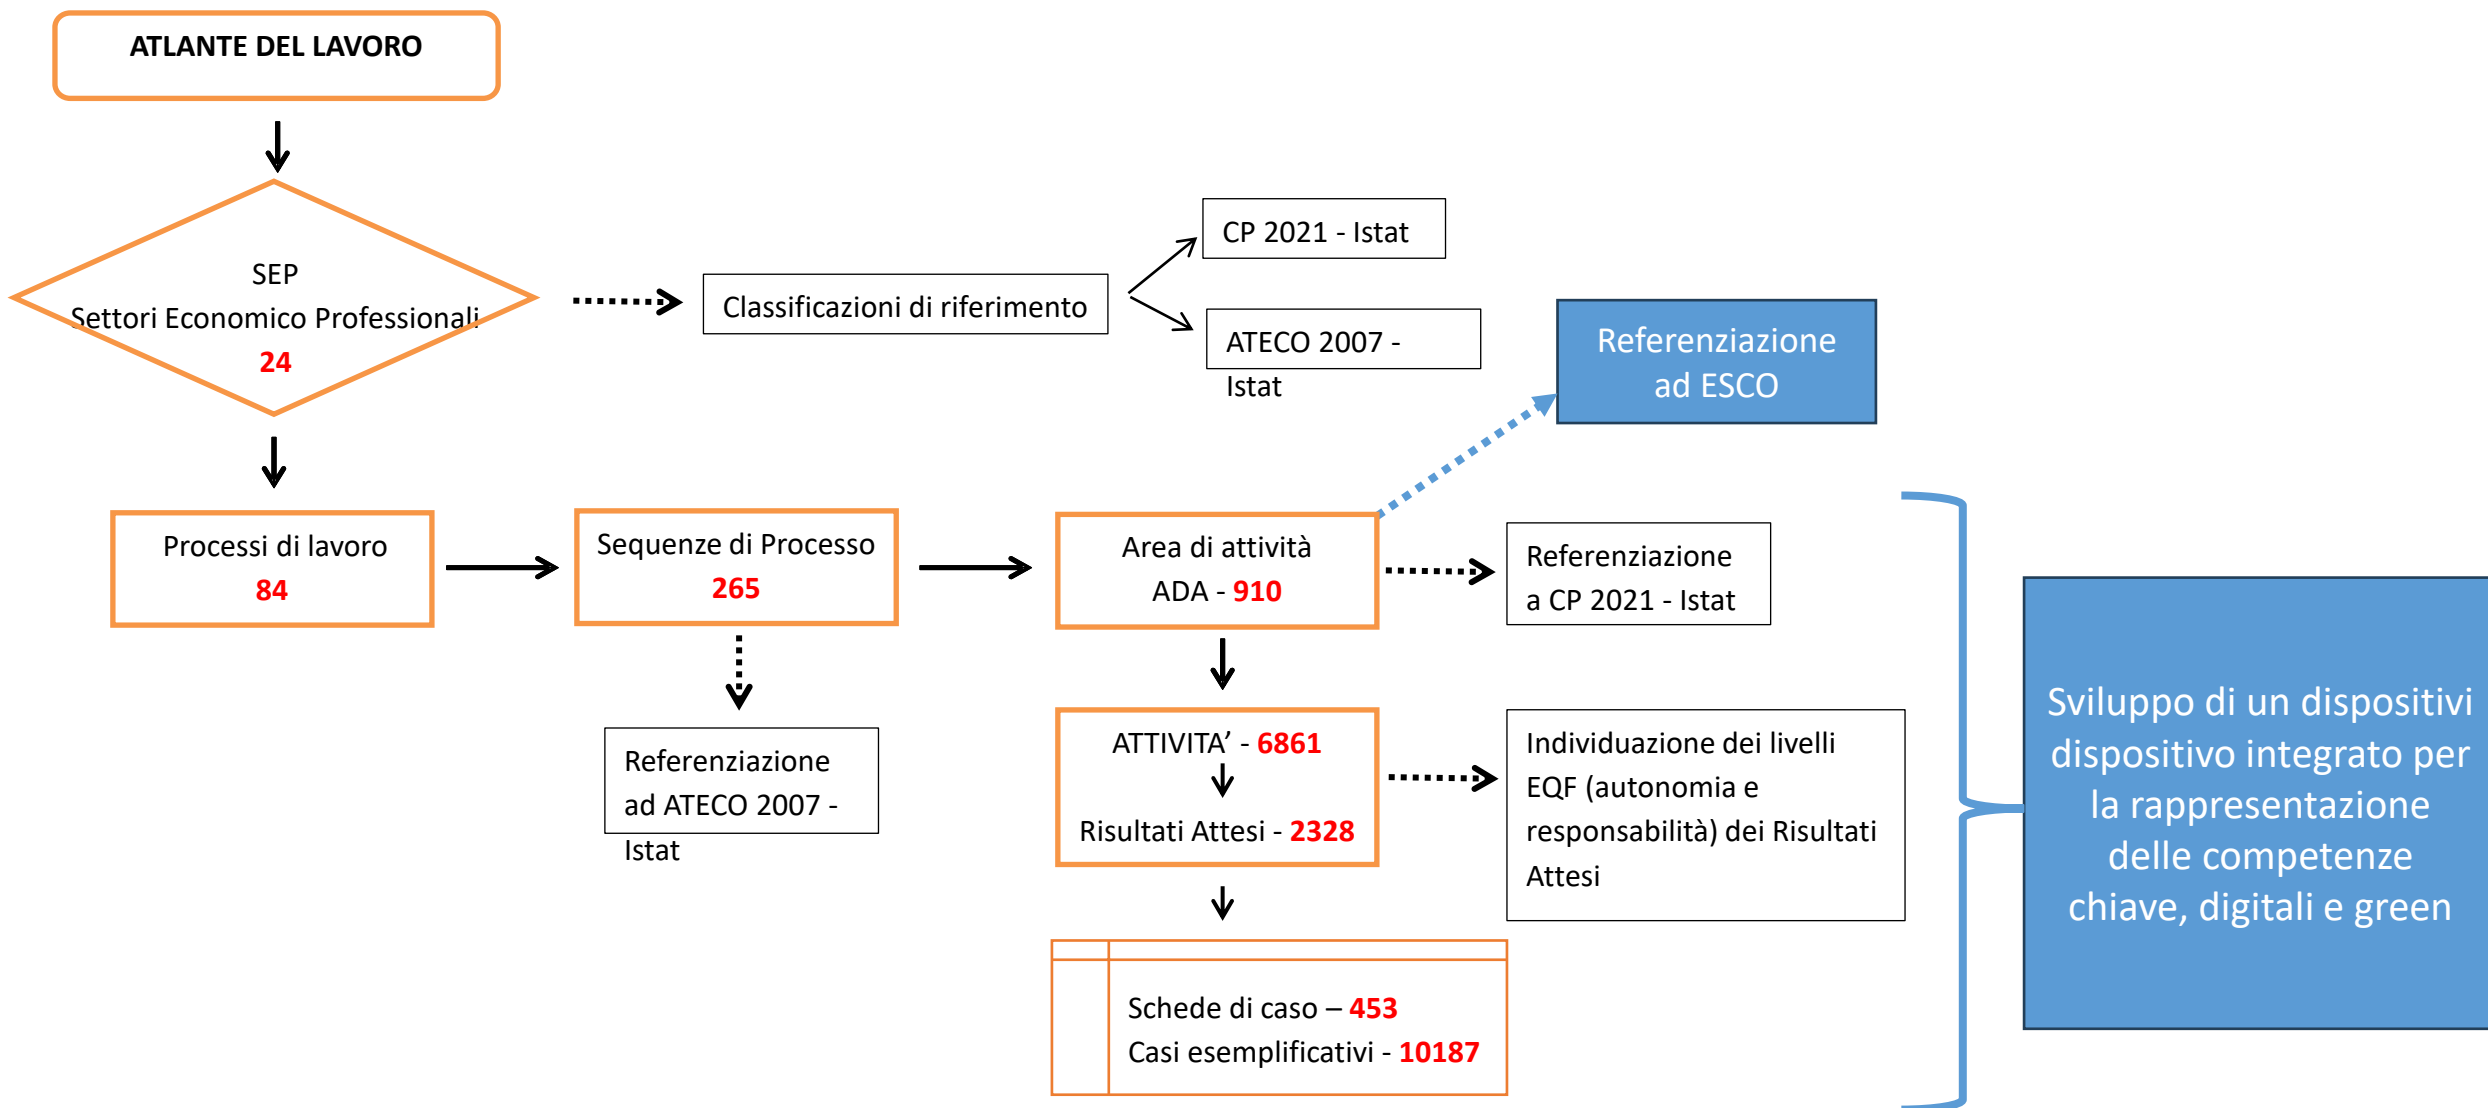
ATLANTE DEL LAVORO

SEP
Settori Economico Professionali
24

Classificazioni di riferimento

CP 2021 - Istat

ATECO 2007 - Istat

Referenziazione ad ESCO

Processi di lavoro
84

Sequenze di Processo
265

Area di attività
ADA - 910

Referenziazione a CP 2021 - Istat

Referenziazione ad ATECO 2007 - Istat

ATTIVITA' - 6861

Risultati Attesi - 2328

Individuazione dei livelli EQF (autonomia e responsabilità) dei Risultati Attesi

Schede di caso – 453
Casi esemplificativi - 10187

Sviluppo di un dispositivi dispositivo integrato per la rappresentazione delle competenze chiave, digitali e green